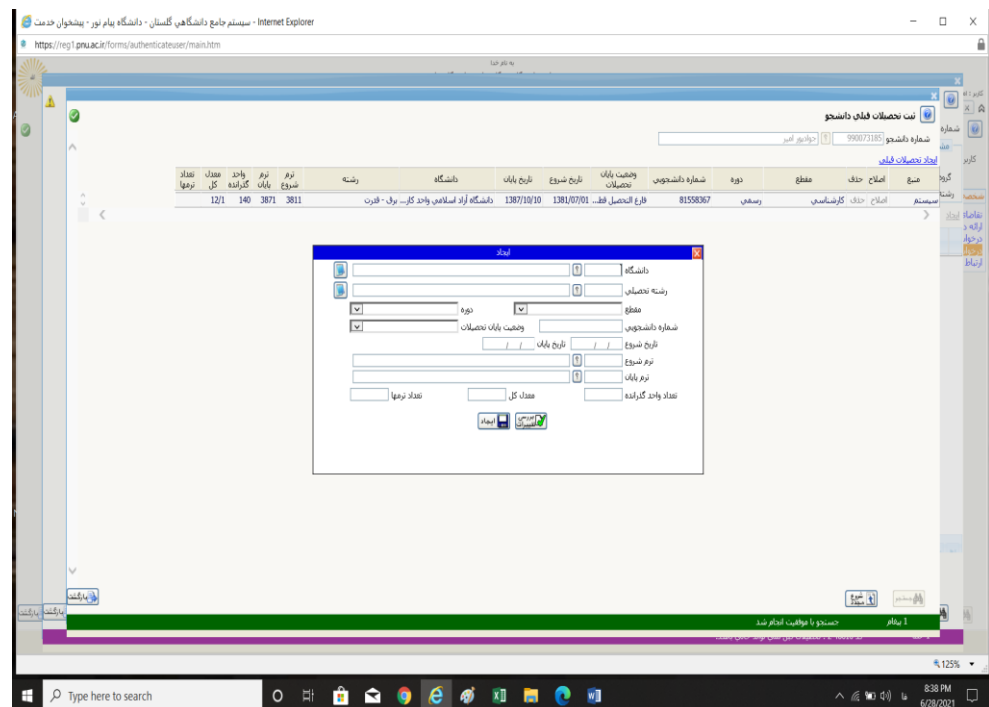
سیستم جامع دانشگاهی گلستان - دانشگاه پیام نور - پیشخوان خدمت - Internet Explorer
https://reg1.pnu.ac.ir/forms/authenticateuser/main.htm

ثبت تحصیلات قبلی دانشجو
شماره دانشجو 990073185 جوانمیر امیر
ایجاد تحصیلات قبلی

| منبع | اصلاح | حذف | مقطع | دوره | شماره دانشجویی | وضعیت پایان تحصیلات | تاریخ شروع | تاریخ پایان | دانشگاه | رشته | ترم شروع | ترم پایان | واحد گذرانده | معدل کل | تعداد ترمها |
|---|---|---|---|---|---|---|---|---|---|---|---|---|---|---|---|
| سیستم | اصلاح | حذف | کارشناسی | رسمی | 81558367 | فارغ التحصیل فقط... | 1381/07/01 | 1387/10/10 | دانشگاه آزاد اسلامی واحد کار... | برق - قدرت | 3811 | 3871 | 140 | 12/1 | |

ایجاد
دانشگاه
رشته تحصیلی
مقطع
دوره
شماره دانشجویی
وضعیت پایان تحصیلات
تاریخ شروع / /
تاریخ پایان / /
ترم شروع
ترم پایان
تعداد واحد گذرانده
معدل کل
تعداد ترمها
ایجاد
بازگشت
جستجو با موفقیت انجام شد
1 پیغام
125%
Type here to search
8:38 PM
6/28/2021